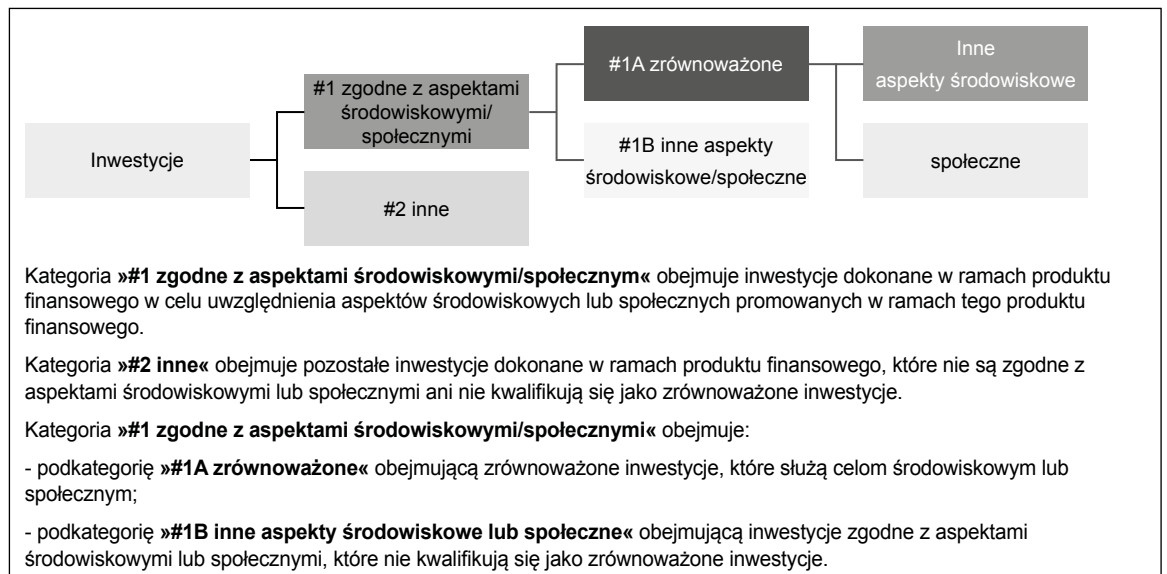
Inwestycje

#1 zgodne z aspektami środowiskowymi/ społecznymi

#2 inne

#1A zrównoważone

#1B inne aspekty środowiskowe/społeczne

Inne aspekty środowiskowe

społeczne

Kategoria **»#1 zgodne z aspektami środowiskowymi/społecznym«** obejmuje inwestycje dokonane w ramach produktu finansowego w celu uwzględnienia aspektów środowiskowych lub społecznych promowanych w ramach tego produktu finansowego.

Kategoria **»#2 inne«** obejmuje pozostałe inwestycje dokonane w ramach produktu finansowego, które nie są zgodne z aspektami środowiskowymi lub społecznymi ani nie kwalifikują się jako zrównoważone inwestycje.

Kategoria **»#1 zgodne z aspektami środowiskowymi/społecznymi«** obejmuje:

- podkategorię **»#1A zrównoważone«** obejmującą zrównoważone inwestycje, które służą celom środowiskowym lub społecznym;

- podkategorię **»#1B inne aspekty środowiskowe lub społeczne«** obejmującą inwestycje zgodne z aspektami środowiskowymi lub społecznymi, które nie kwalifikują się jako zrównoważone inwestycje.